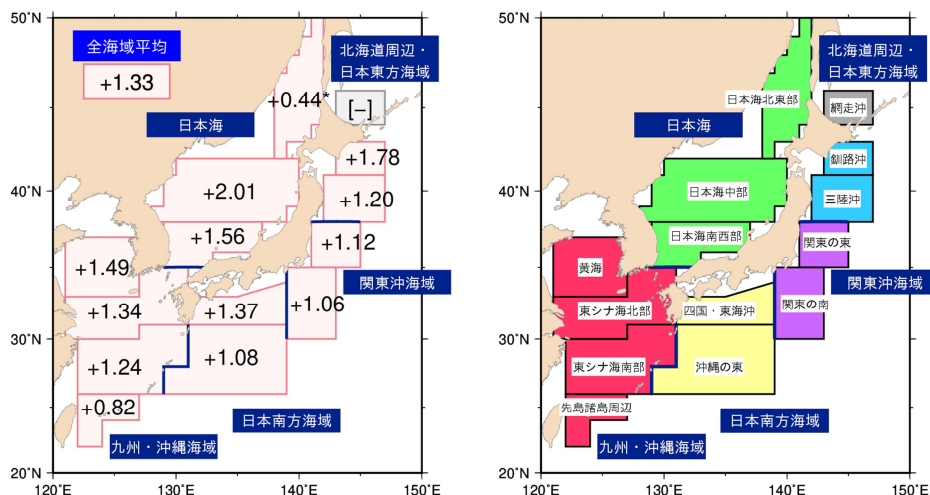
50°N
全海域平均
+1.33
北海道周辺・日本東方海域
+0.44*
[–]
日本海
+1.78
40°N
+2.01
+1.20
+1.56
+1.12
+1.49
関東沖海域
+1.06
+1.34
+1.37
30°N
+1.24
+1.08
+0.82
日本南方海域
九州・沖縄海域
20°N
120°E
130°E
140°E
150°E

50°N
北海道周辺・日本東方海域
日本海北東部
網走沖
日本海
釧路沖
40°N
日本海中部
三陸沖
日本海南西部
関東の東
黄海
関東沖海域
東シナ海北部
四国・東海沖
関東の南
30°N
東シナ海南部
沖縄の東
先島諸島周辺
日本南方海域
九州・沖縄海域
20°N
120°E
130°E
140°E
150°E